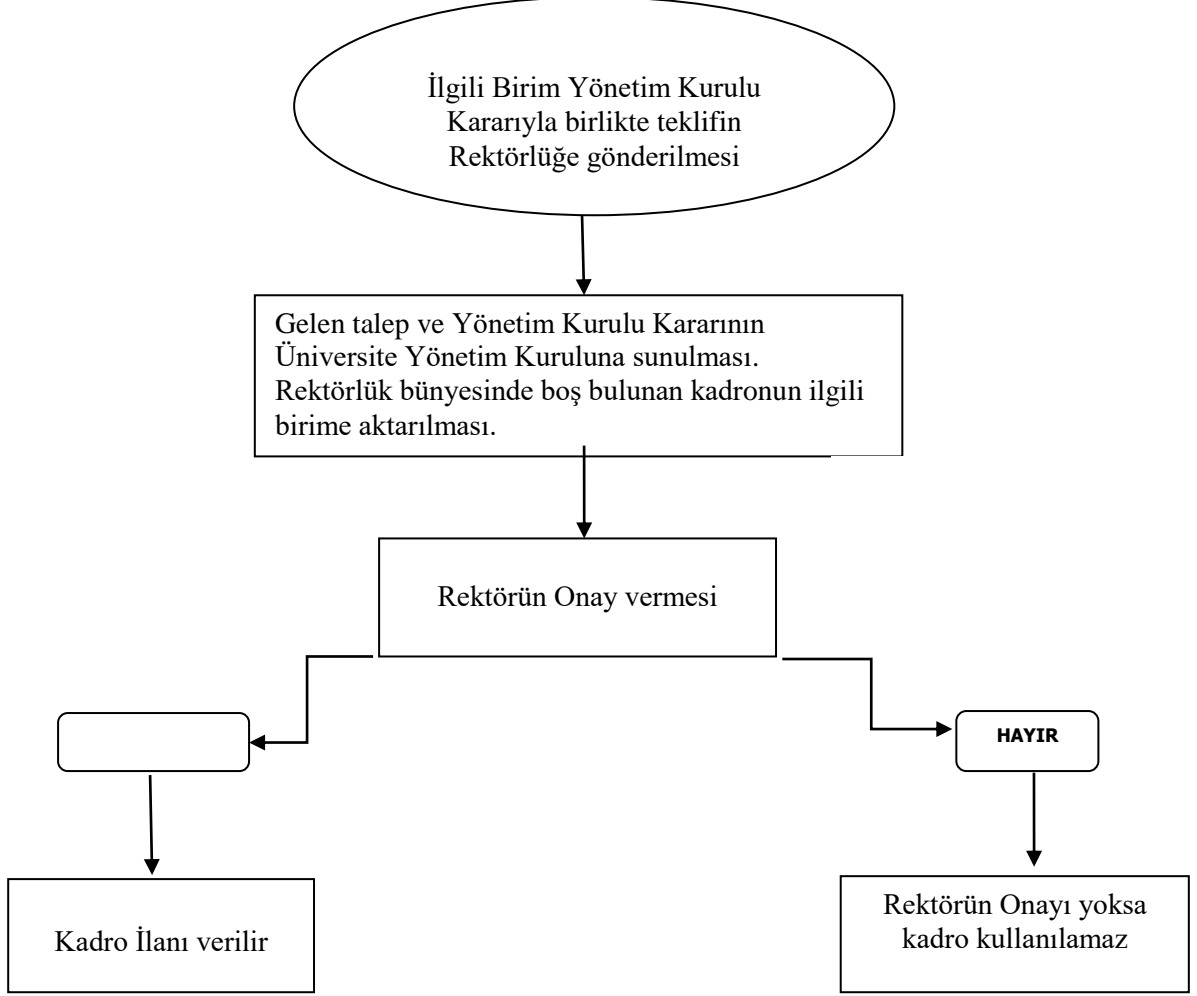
İlgili Birim Yönetim Kurulu Kararıyla birlikte teklifin Rektörlüğe gönderilmesi

Gelen talep ve Yönetim Kurulu Kararının Üniversite Yönetim Kuruluna sunulması. Rektörlük bünyesinde boş bulunan kadronun ilgili birime aktarılması.

Rektörün Onay vermesi

HAYIR

Kadro İlanı verilir

Rektörün Onayı yoksa kadro kullanılamaz